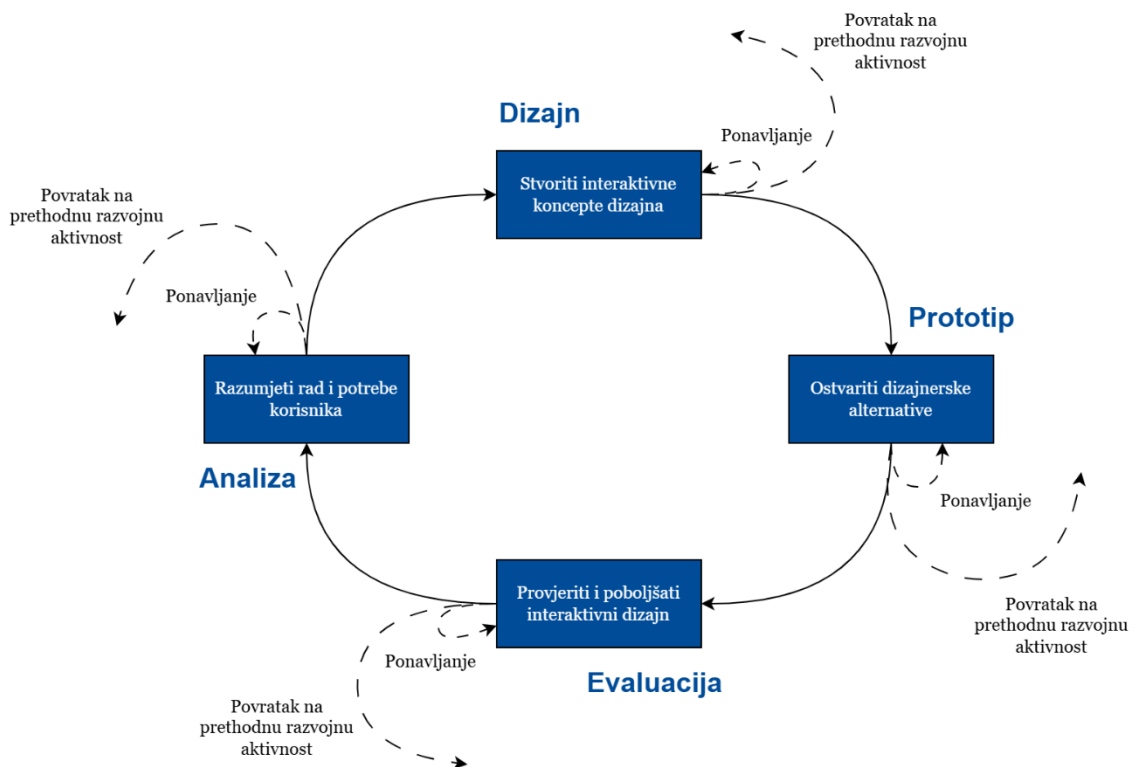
Povratak na prethodnu razvojnu aktivnost

Dizajn

Ponavljanje

Stvoriti interaktivne koncepte dizajna

Povratak na prethodnu razvojnu aktivnost

Ponavljanje

Prototip

Razumjeti rad i potrebe korisnika

Ostvariti dizajnerske alternative

Analiza

Ponavljanje

Provjeriti i poboljšati interaktivni dizajn

Povratak na prethodnu razvojnu aktivnost

Ponavljanje

Evaluacija

Povratak na prethodnu razvojnu aktivnost